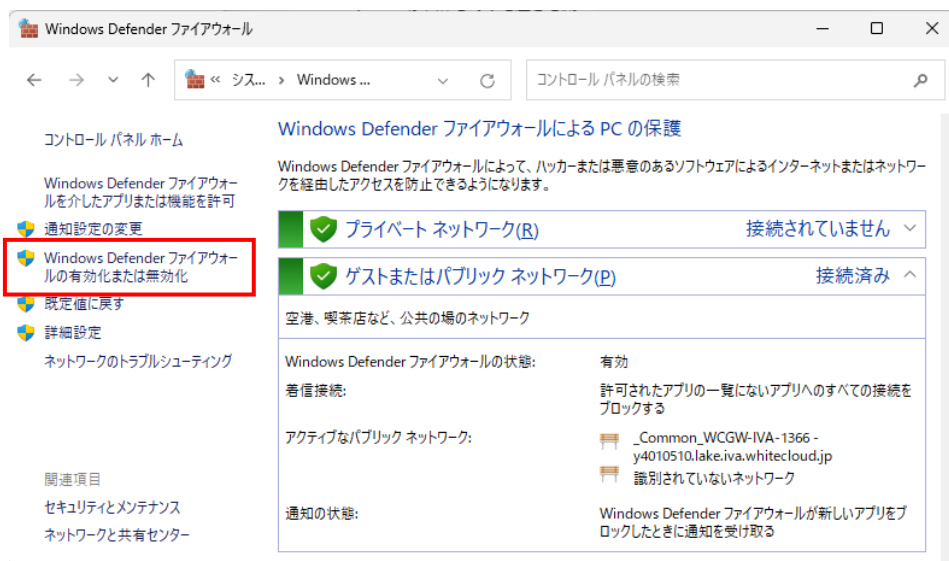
Windows Defender ファイアウォール

« シス... › Windows ...

コントロール パネルの検索

コントロール パネル ホーム

Windows Defender ファイアウォールを介したアプリまたは機能を許可

通知設定の変更

Windows Defender ファイアウォールの有効化または無効化

既定値に戻す

詳細設定

ネットワークのトラブルシューティング

関連項目

セキュリティとメンテナンス

ネットワークと共有センター

Windows Defender ファイアウォールによる PC の保護

Windows Defender ファイアウォールによって、ハッカーまたは悪意のあるソフトウェアによるインターネットまたはネットワークを経由したアクセスを防止できるようになります。

プライベート ネットワーク(R) 接続されていません

ゲストまたはパブリック ネットワーク(P) 接続済み

空港、喫茶店など、公共の場のネットワーク

| | |
|---|---|
| Windows Defender ファイアウォールの状態: | 有効 |
| 着信接続: | 許可されたアプリの一覧にないアプリへのすべての接続をブロックする |
| アクティブなパブリック ネットワーク: | _Common_WCGW-IVA-1366 - y4010510.lake.iva.whitecloud.jp 識別されていないネットワーク |
| 通知の状態: | Windows Defender ファイアウォールが新しいアプリをブロックしたときに通知を受け取る |